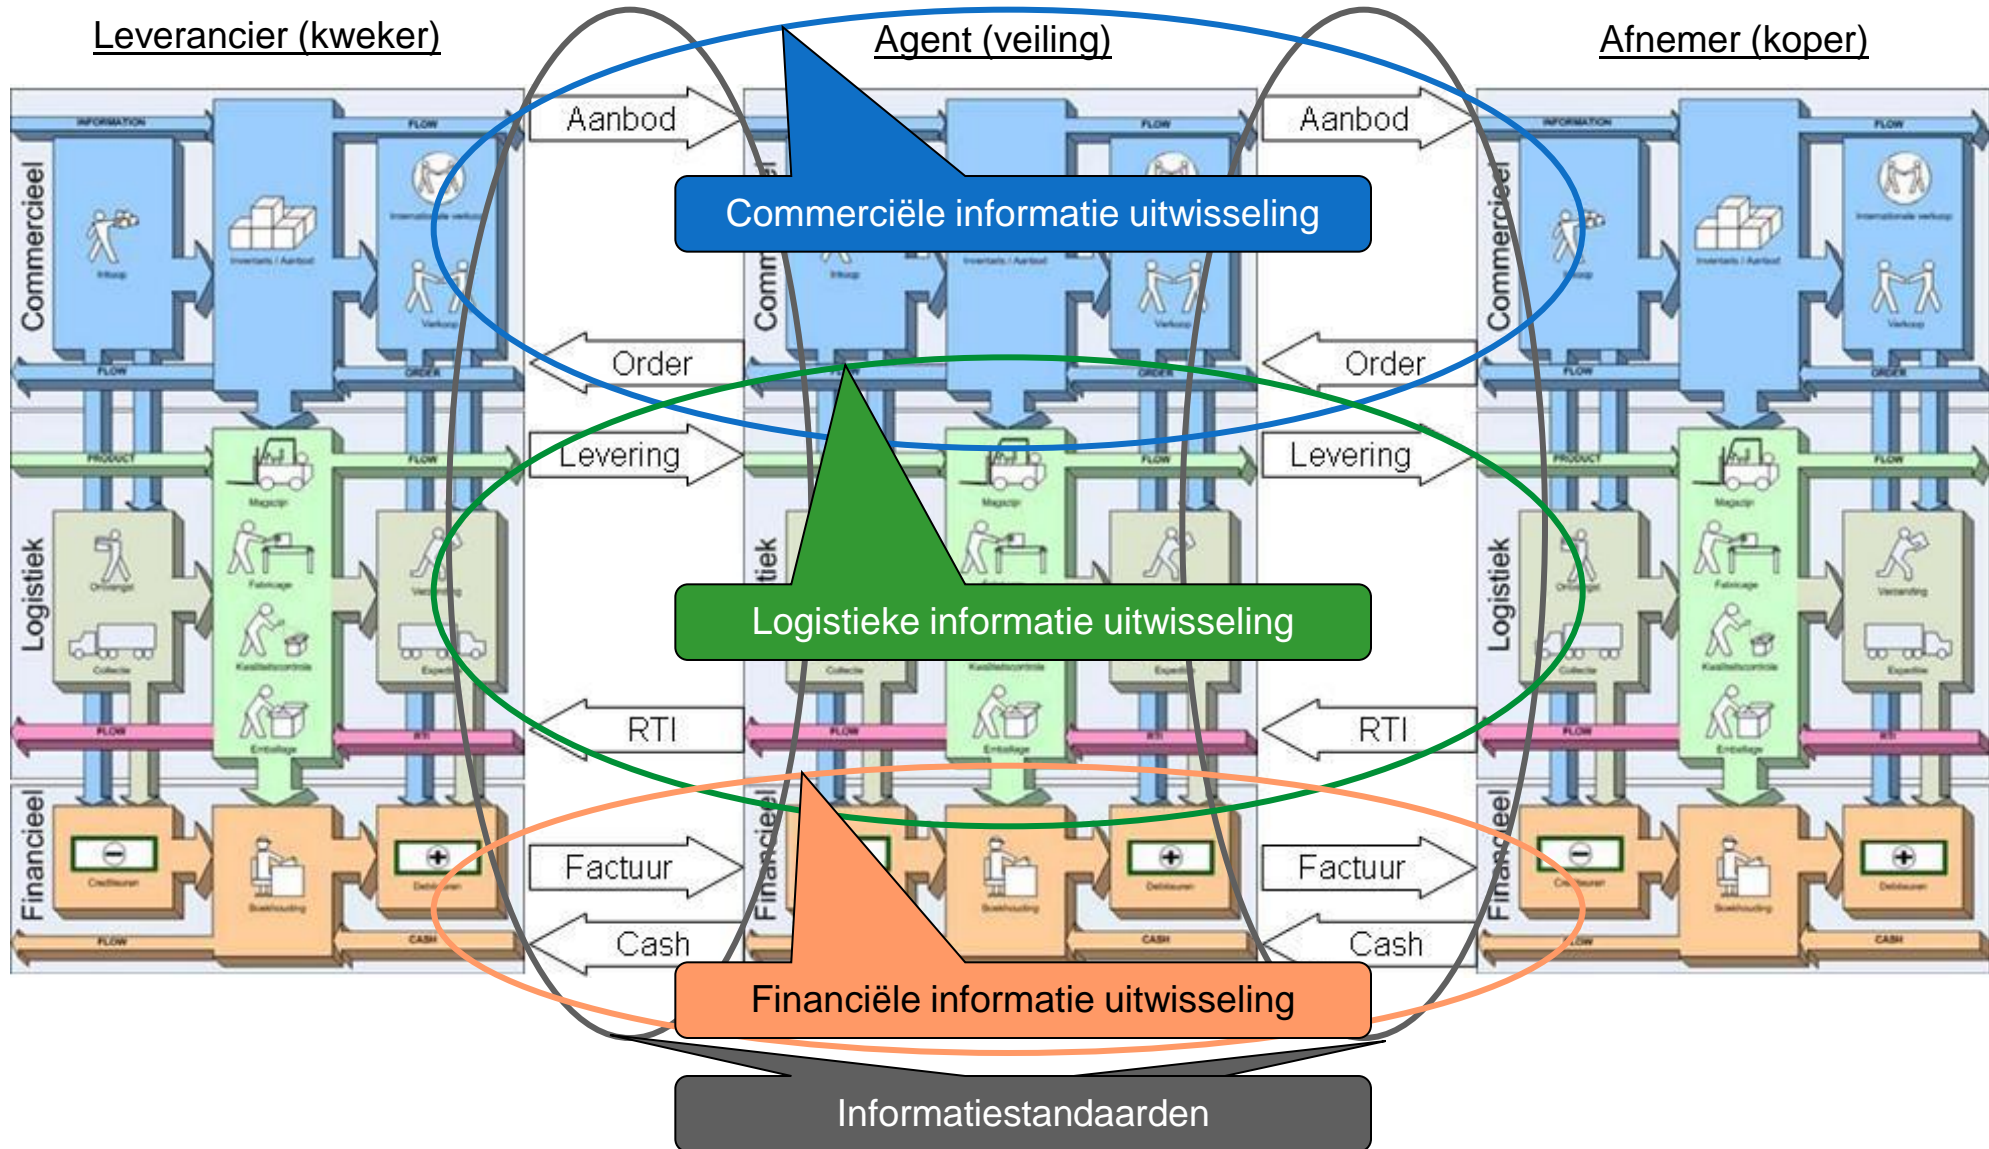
Leverancier (kweker)

Agent (veiling)

Afnemer (koper)

Commercieel

Logistiek

Financieel

Aanbod

Order

Levering

RTI

Factuur

Cash

Aanbod

Order

Levering

RTI

Factuur

Cash

Commercieel

Logistiek

Financieel

Commercieel

Logistiek

Financieel

Commerciële informatie uitwisseling

Logistieke informatie uitwisseling

Financiële informatie uitwisseling

Informatiestandaarden